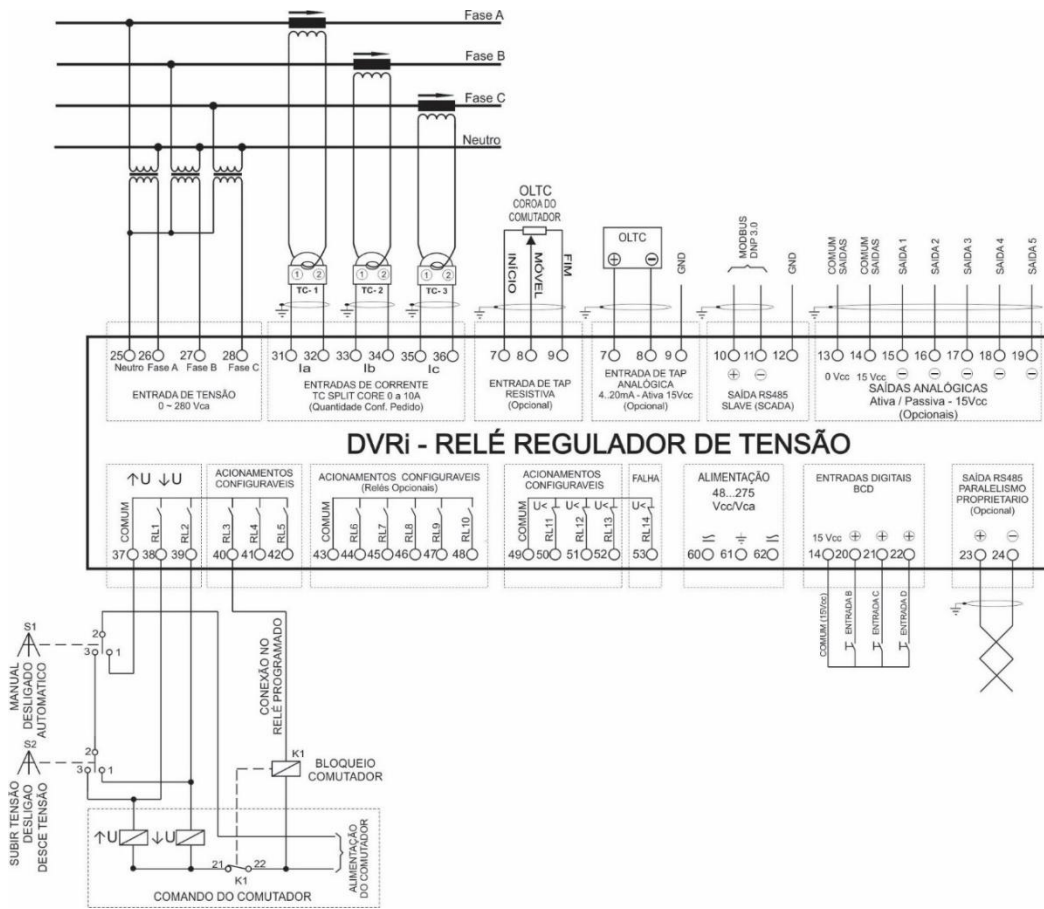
Fase A
Fase B
Fase C
Neutro

OLTC
COROA DO COMUTADOR
INICIO
MÓVEL
FIM

OLTC
⊕ ⊖
GND

MODBUS
DNP 3.0
GND

COMUM SAÍDAS
COMUM SAÍDAS
SAÍDA 1
SAÍDA 2
SAÍDA 3
SAÍDA 4
SAÍDA 5

TC- 1
TC- 2
TC- 3

25 Neutro
26 Fase A
27 Fase B
28 Fase C
ENTRADA DE TENSÃO
0 ~ 280 Vca

31 32 Ia
33 34 Ib
35 36 Ic
ENTRADAS DE CORRENTE
TC SPLIT CORE 0 a 10A
(Quantidade Conf. Pedido)

7 8 9
ENTRADA DE TAP RESISTIVA
(Opcional)

7 8 9
ENTRADA DE TAP ANALÓGICA
4..20mA - Ativa 15Vcc
(Opcional)

10 11 12
⊕ ⊖
SAÍDA RS485
SLAVE (SCADA)

13 14 15 16 17 18 19
0 Vcc 15 Vcc ⊖ ⊖ ⊖ ⊖ ⊖
SAÍDAS ANALÓGICAS
Ativa / Passiva - 15Vcc
(Opcionais)

DVRi - RELÉ REGULADOR DE TENSÃO

↑U ↓U
COMUM RL1 RL2
37 38 39

ACIONAMENTOS CONFIGURAVEIS
RL3 RL4 RL5
40 41 42

ACIONAMENTOS CONFIGURAVEIS
(Relés Opcionais)
COMUM RL6 RL7 RL8 RL9 RL10
43 44 45 46 47 48

ACIONAMENTOS CONFIGURAVEIS
COMUM U< RL11 U< RL12 U< RL13
49 50 51 52

FALHA
U< RL14
53

ALIMENTAÇÃO
48...275
Vcc/Vca
60 61 62

ENTRADAS DIGITAIS
BCD
15 Vcc ⊕ ⊕ ⊕
14 20 21 22
COMUM (15Vcc)
ENTRADA B
ENTRADA C
ENTRADA D

SAÍDA RS485
PARALELISMO
PROPRIETARIO
(Opcional)
⊕ ⊖
23 24

S1
2
3 1
MANUAL
DESLIGADO
AUTOMATICO

CONEXÃO NO RELÉ PROGRAMADO

K1
BLOQUEIO
COMUTADOR

S2
2
3 1
SUBIR TENSÃO
DESLIGADO
DESCE TENSÃO

↑U ↓U
21 22
K1
ALIMENTAÇÃO DO COMUTADOR
COMANDO DO COMUTADOR